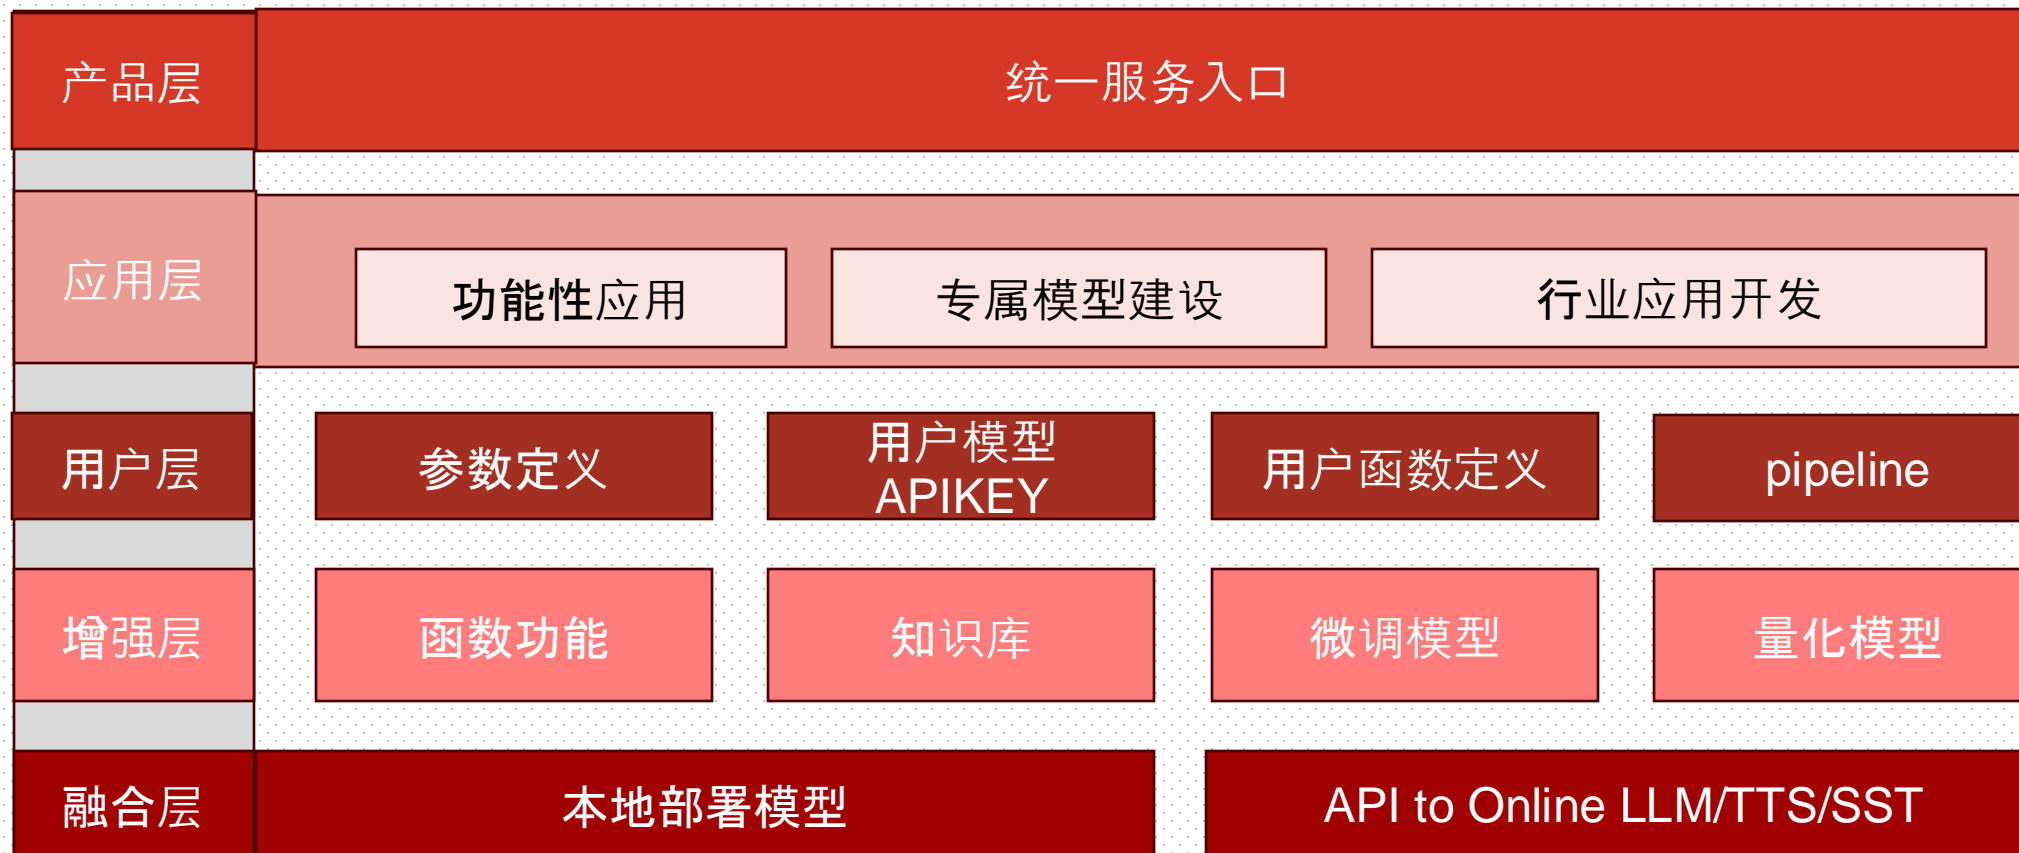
产品层

统一服务入口

应用层

功能性应用

专属模型建设

行业应用开发

用户层

参数定义

用户模型 APIKEY

用户函数定义

pipeline

增强层

函数功能

知识库

微调模型

量化模型

融合层

本地部署模型

API to Online LLM/TTS/SST